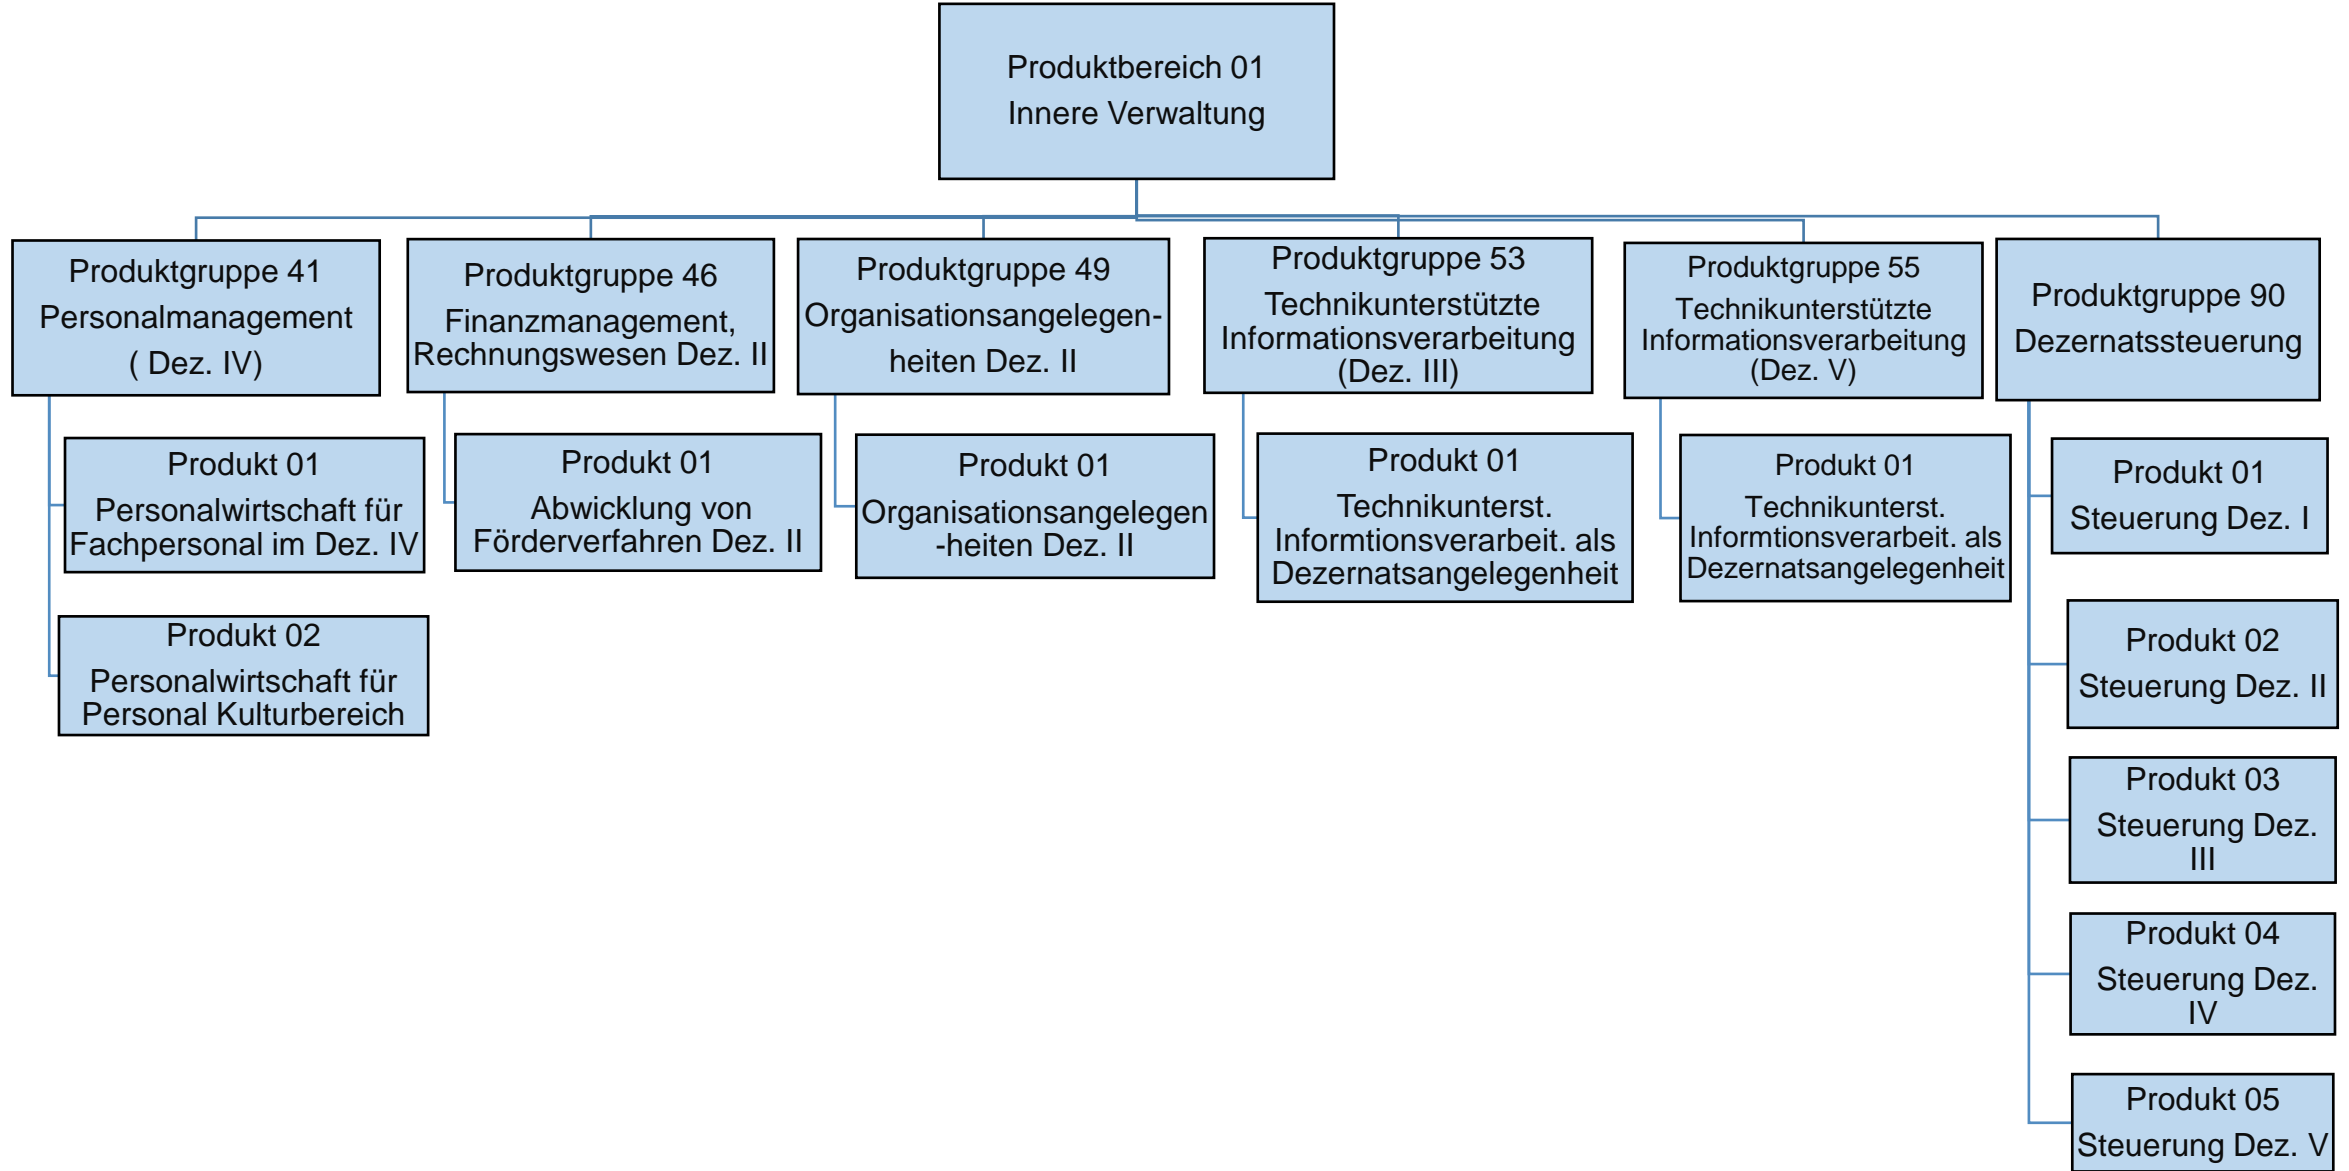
Produktbereich 01
Innere Verwaltung

Produktgruppe 41
Personalmanagement
( Dez. IV)

Produkt 01
Personalwirtschaft für Fachpersonal im Dez. IV

Produkt 02
Personalwirtschaft für Personal Kulturbereich

Produktgruppe 46
Finanzmanagement, Rechnungswesen Dez. II

Produkt 01
Abwicklung von Förderverfahren Dez. II

Produktgruppe 49
Organisationsangelegenheiten Dez. II

Produkt 01
Organisationsangelegen-heiten Dez. II

Produktgruppe 53
Technikunterstützte Informationsverarbeitung (Dez. III)

Produkt 01
Technikunterst. Informtionsverarbeit. als Dezernatsangelegenheit

Produktgruppe 55
Technikunterstützte Informationsverarbeitung (Dez. V)

Produkt 01
Technikunterst. Informtionsverarbeit. als Dezernatsangelegenheit

Produktgruppe 90
Dezernatssteuerung

Produkt 01
Steuerung Dez. I

Produkt 02
Steuerung Dez. II

Produkt 03
Steuerung Dez. III

Produkt 04
Steuerung Dez. IV

Produkt 05
Steuerung Dez. V